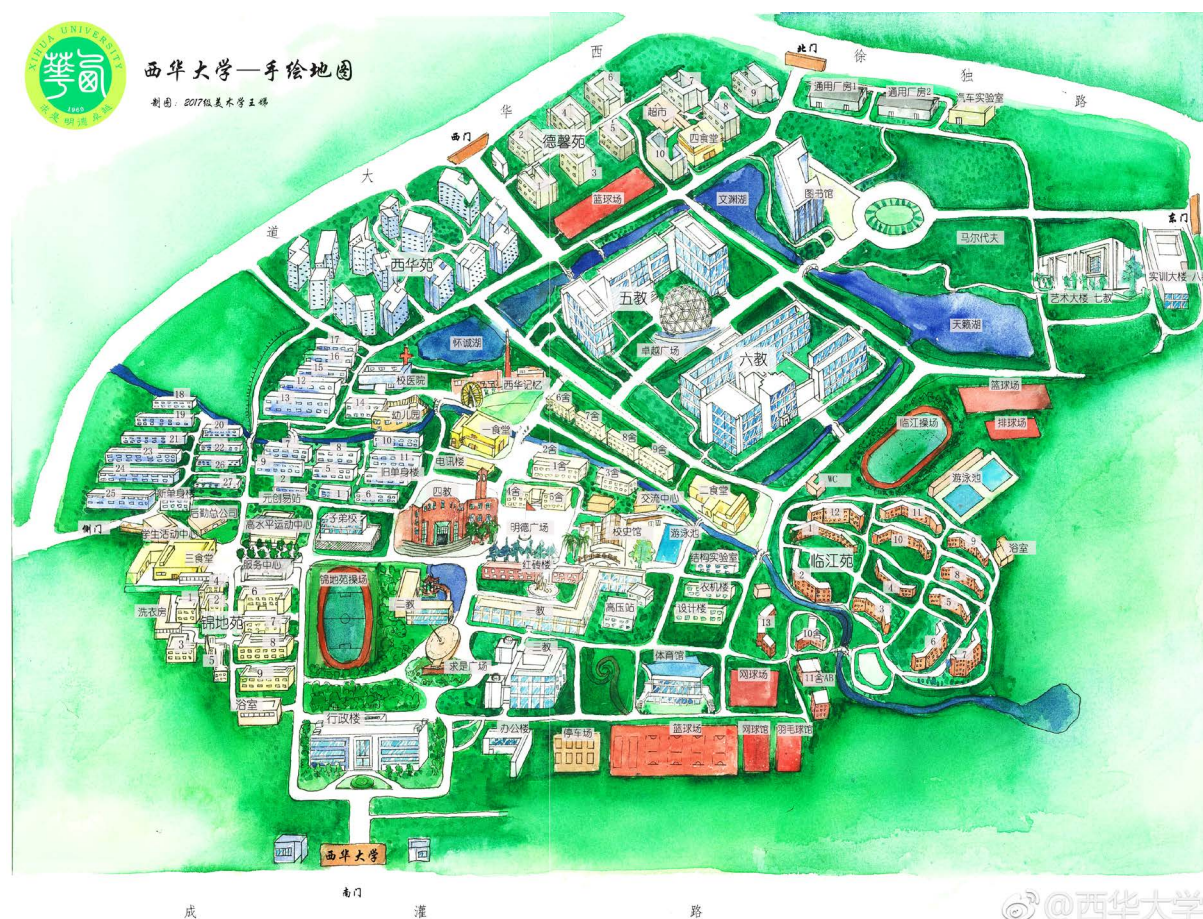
XIHUA UNIVERSITY
1960
求是明德自强

西华大学—手绘地图
制图：2017级美术学王禄

西华大道
西徐独路
北门
西门
东门
南门
西门
成灌路

德馨苑
超市
四食堂
篮球场
通用厂房1
通用厂房2
汽车实验室
图书馆
文渊湖
马尔代夫
艺术大楼 七教
实训大楼
天籁湖
西华苑
五教
卓颖广场
六教
怀诚湖
校医院
西华记忆
幼儿园
一食堂
6舍
7舍
8舍
9舍
2舍
3舍
1舍
4舍
5舍
篮球场
排球场
临江操场
游泳池
WC
电讯楼
四教
交流中心
二食堂
新单身楼
后勤总公司
学生活动中心
元创易站
高水平运动中心
3号楼
明德广场
校史馆
游泳池
结构实验室
临江苑
浴室
三食堂
服务中心
锦城苑操场
红砖楼
农机楼
洗衣房
锦城苑
一教
高压站
设计楼
求是广场
二教
体育馆
网球场
10舍
11舍AB
浴室
行政楼
办公楼
停车场
篮球场
网球馆
羽毛球馆
西华大学

1 2 3 4 5 6 7 8 9 10 11 12 13 14 15 16 17 18 19 20 21 22 23 24 25 26 27

@西华大学